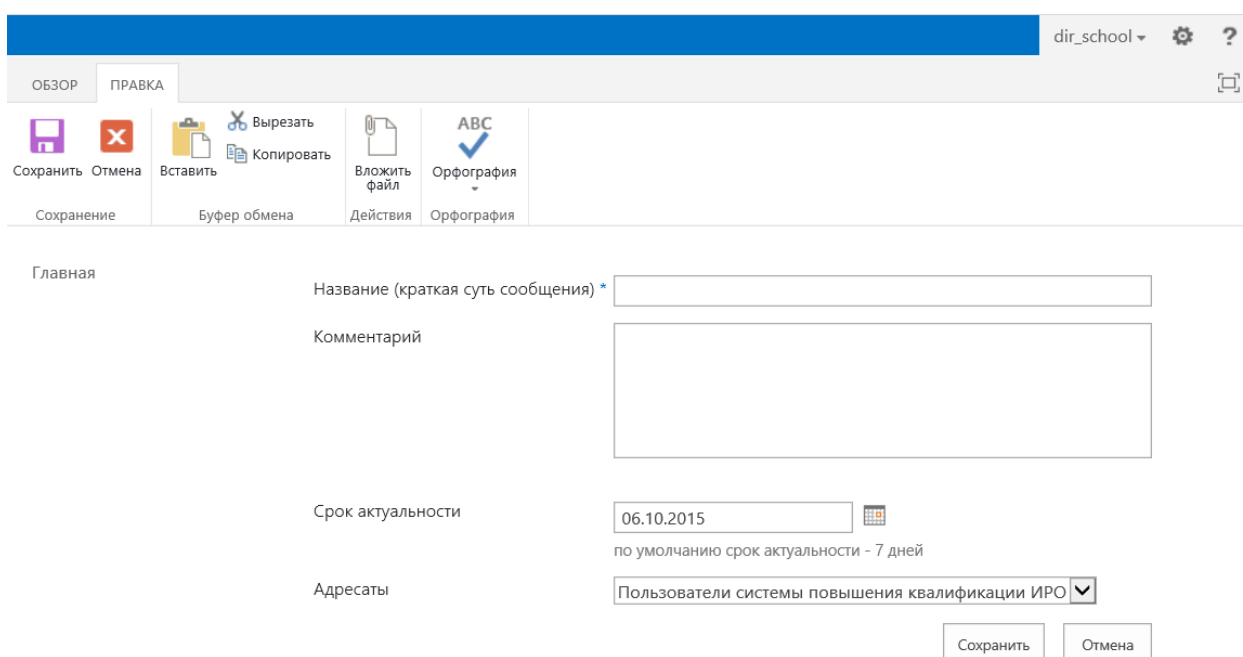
dir_school ▾ ?

ОБЗОР ПРАВКА

Сохранить Отмена Вставить Вырезать Копировать Вложить файл ABC Орфография

Сохранение Буфер обмена Действия Орфография

Главная

Название (краткая суть сообщения) *

Комментарий

Срок актуальности 06.10.2015

по умолчанию срок актуальности - 7 дней

Адресаты Пользователи системы повышения квалификации ИРО

Сохранить Отмена